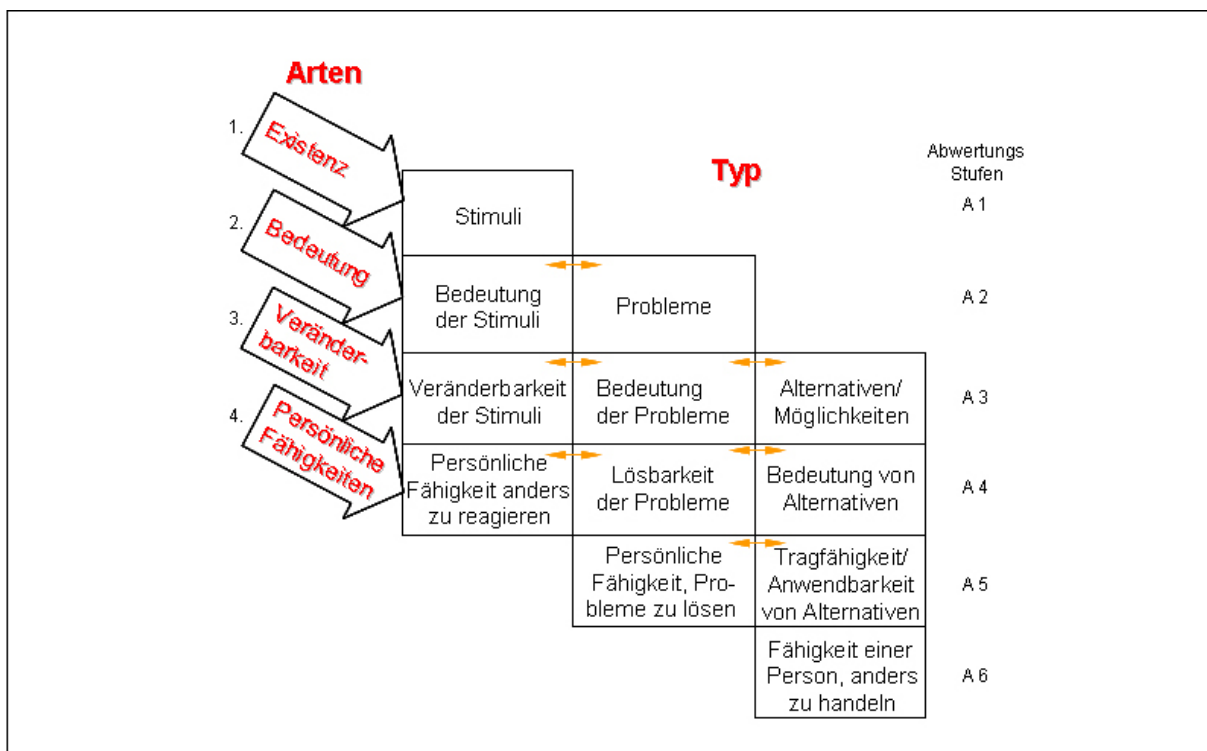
Arten

1. Existenz

2. Bedeutung

3. Veränderbarkeit

4. Persönliche Fähigkeiten

Typ

Abwertungs Stufen

| | | | |
|---|---|---|---|
| Stimuli | | | A 1 |
| Bedeutung der Stimuli | Probleme | | A 2 |
| Veränderbarkeit der Stimuli | Bedeutung der Probleme | Alternativen/ Möglichkeiten | A 3 |
| Persönliche Fähigkeit anders zu reagieren | Lösbarkeit der Probleme | Bedeutung von Alternativen | A 4 |
| | Persönliche Fähigkeit, Probleme zu lösen | Tragfähigkeit/ Anwendbarkeit von Alternativen | A 5 |
| | | Fähigkeit einer Person, anders zu handeln | A 6 |